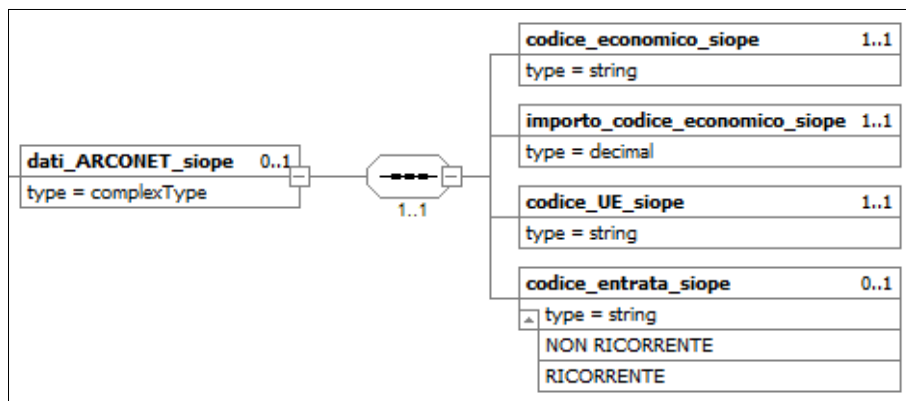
dati_ARCONET_siope 0..1
type = complexType

1..1

codice_economico_siope 1..1
type = string

importo_codice_economico_siope 1..1
type = decimal

codice_UE_siope 1..1
type = string

codice_entrata_siope 0..1
type = string
NON RICORRENTE
RICORRENTE